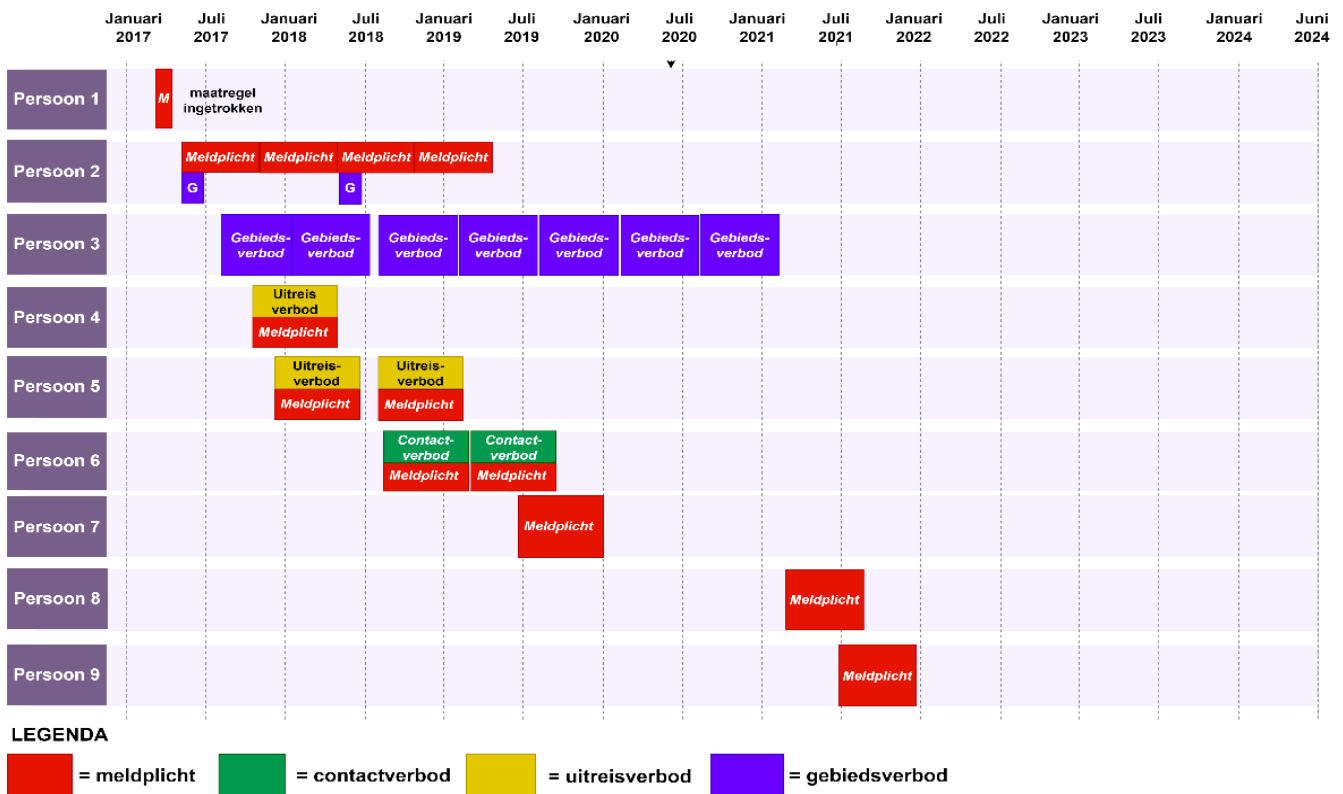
Januari 2017 | Juli 2017 | Januari 2018 | Juli 2018 | Januari 2019 | Juli 2019 | Januari 2020 | Juli 2020 | Januari 2021 | Juli 2021 | Januari 2022 | Juli 2022 | Januari 2023 | Juli 2023 | Januari 2024 | Juni 2024

Persoon 1
M
maatregel ingetrokken

Persoon 2
Meldplicht
Meldplicht
Meldplicht
Meldplicht
G
G

Persoon 3
Gebieds-verbod
Gebieds-verbod
Gebieds-verbod
Gebieds-verbod
Gebieds-verbod
Gebieds-verbod
Gebieds-verbod

Persoon 4
Uitreis verbod
Meldplicht

Persoon 5
Uitreis-verbod
Meldplicht
Uitreis-verbod
Meldplicht

Persoon 6
Contact-verbod
Meldplicht
Contact-verbod
Meldplicht

Persoon 7
Meldplicht

Persoon 8
Meldplicht

Persoon 9
Meldplicht

LEGENDA
= meldplicht
= contactverbod
= uitreisverbod
= gebiedsverbod